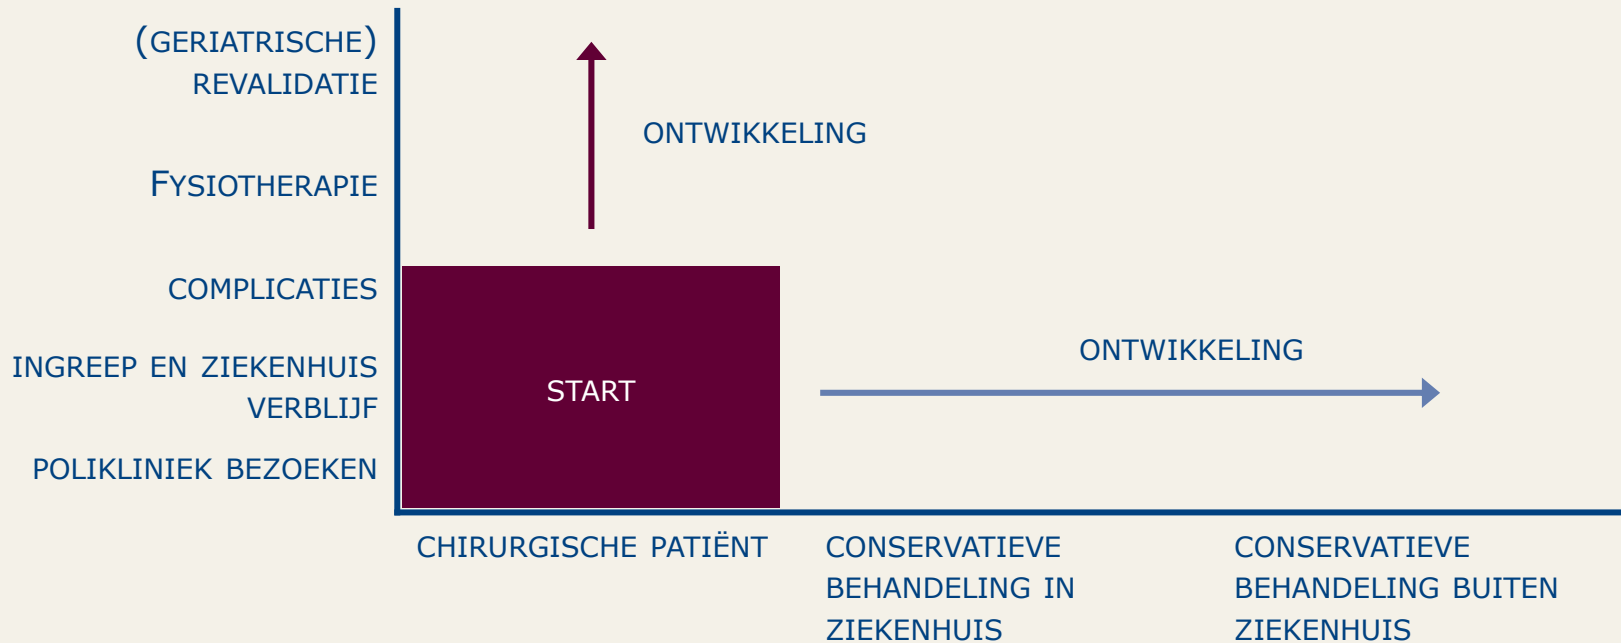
(GERIATRISCHE) REVALIDATIE

FYSIOTHERAPIE

COMPLICATIES

INGREEP EN ZIEKENHUIS VERBLIJF

POLIKLINIEK BEZOEKEN

ONTWIKKELING

START

ONTWIKKELING

CHIRURGISCHE PATIËNT

CONSERVATIEVE BEHANDELING IN ZIEKENHUIS

CONSERVATIEVE BEHANDELING BUITEN ZIEKENHUIS